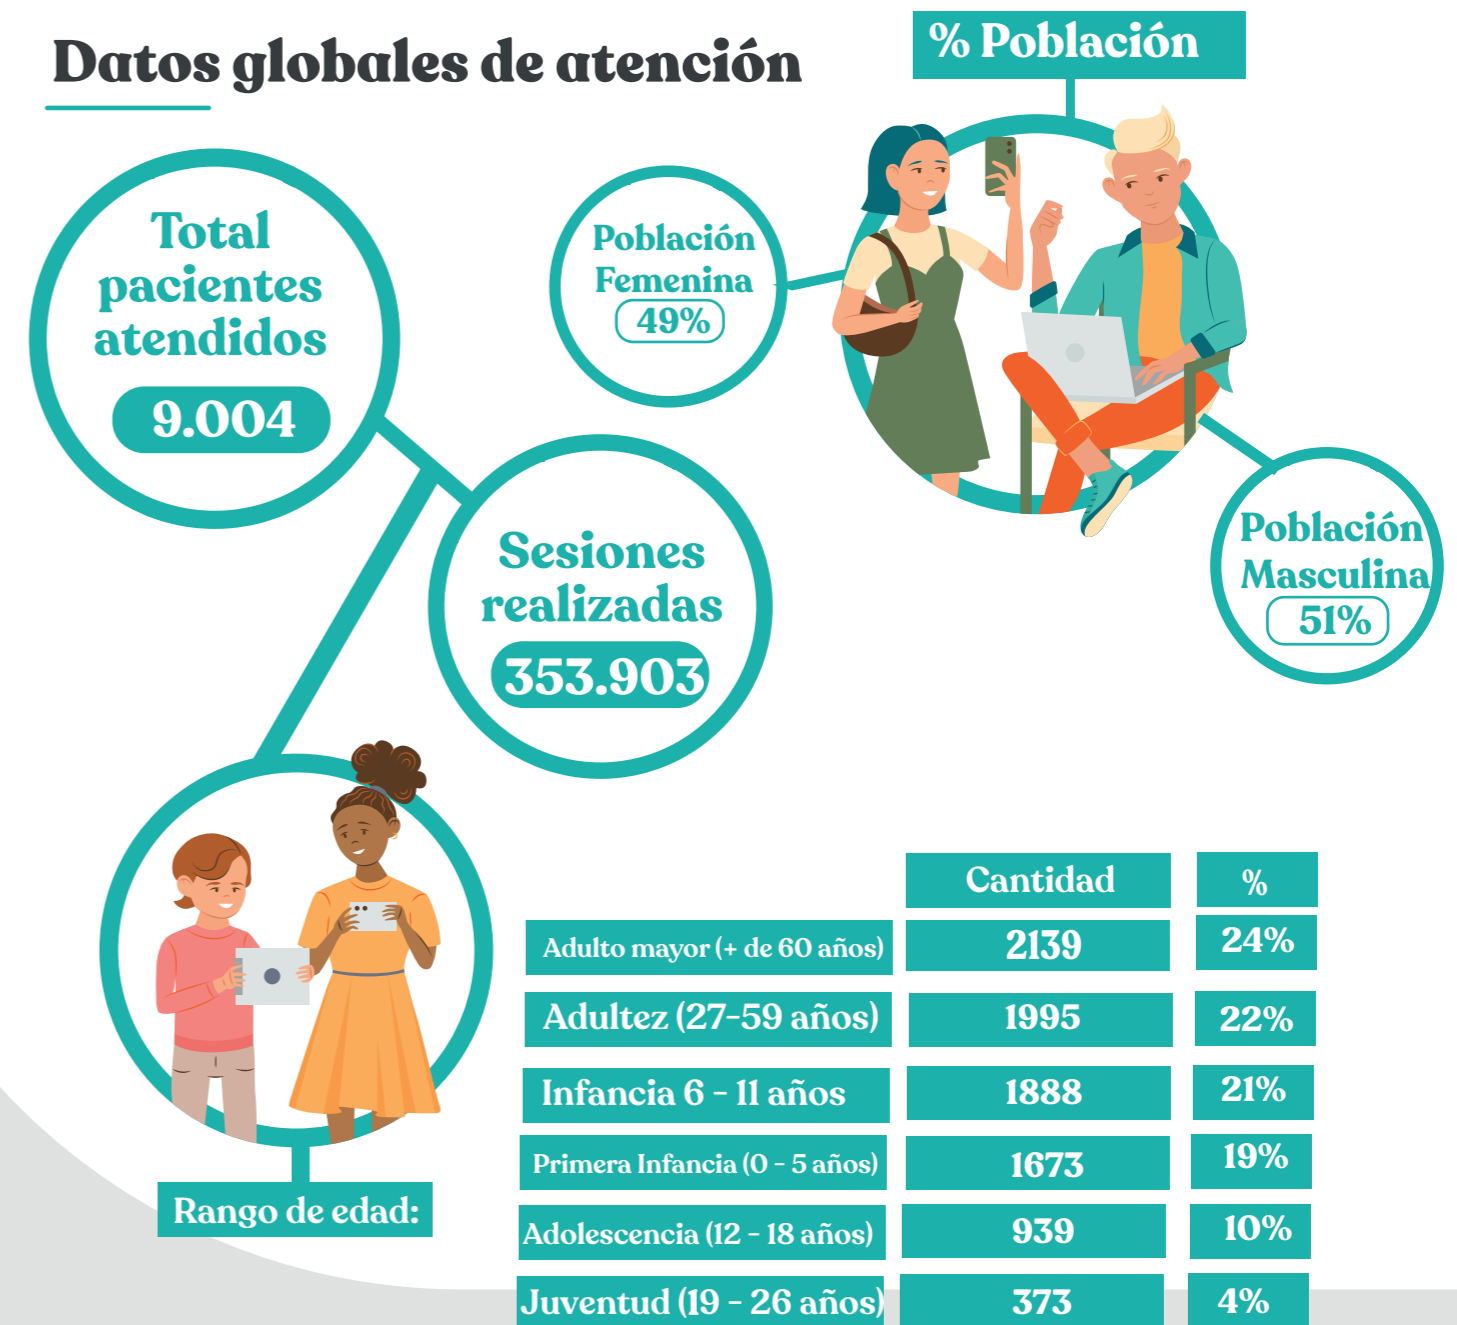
Datos globales de atención

% Población

Total pacientes atendidos
9.004

Población Femenina
49%

Población Masculina
51%

Sesiones realizadas
353.903

Rango de edad:

| | Cantidad | % |
|---|---|---|
| Adulto mayor (+ de 60 años) | 2139 | 24% |
| Adultez (27-59 años) | 1995 | 22% |
| Infancia 6 - 11 años | 1888 | 21% |
| Primera Infancia (0 - 5 años) | 1673 | 19% |
| Adolescencia (12 - 18 años) | 939 | 10% |
| Juventud (19 - 26 años) | 373 | 4% |